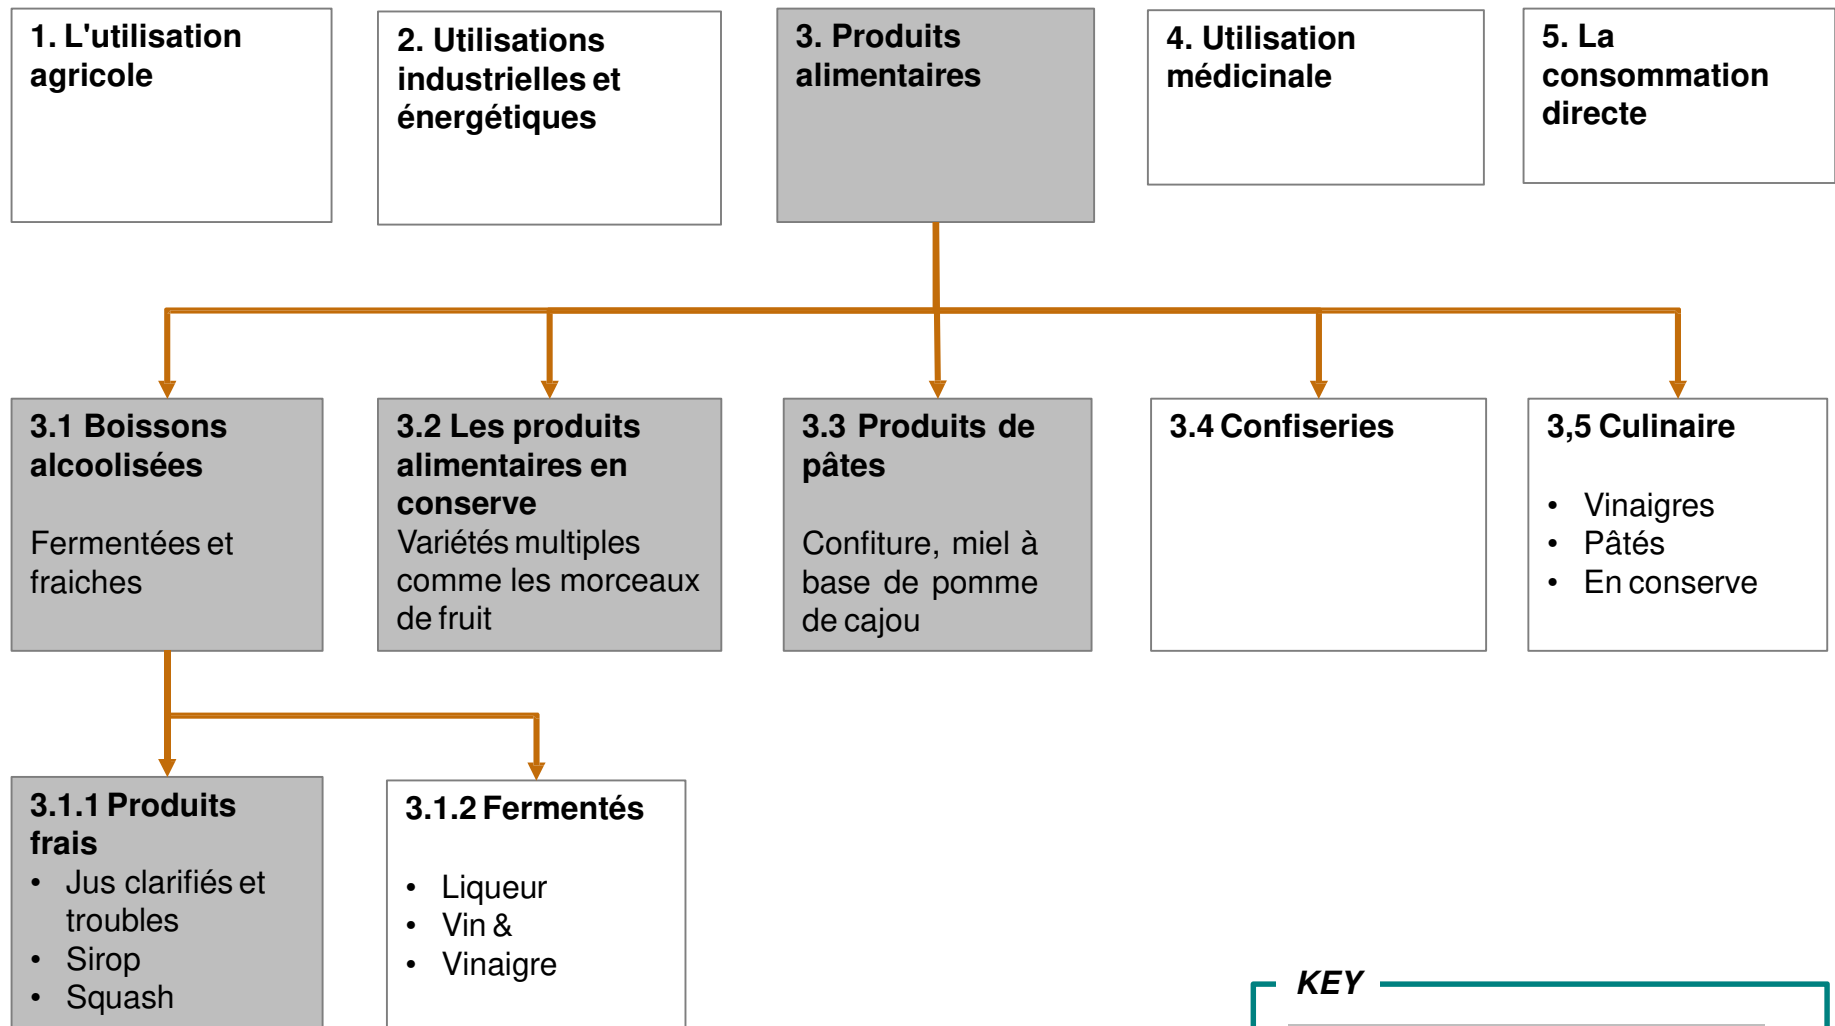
1. L'utilisation agricole

2. Utilisations industrielles et énergétiques

3. Produits alimentaires

4. Utilisation médicinale

5. La consommation directe

3.1 Boissons alcoolisées

Fermentées et fraiches

3.2 Les produits alimentaires en conserve
Variétés multiples comme les morceaux de fruit

3.3 Produits de pâtes

Confiture, miel à base de pomme de cajou

3.4 Confiseries

3,5 Culinaire

• Vinaigres
• Pâtés
• En conserve

3.1.1 Produits frais
• Jus clarifiés et troubles
• Sirop
• Squash

3.1.2 Fermentés

• Liqueur
• Vin &
• Vinaigre

KEY